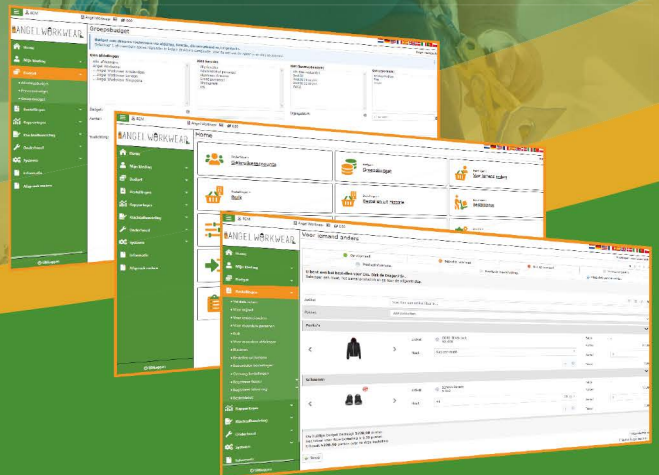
ANGEL WORKWEAR

Groepsbudget

Home

Mijn kleding

Budget

Bestellingen

Rapportages

Voorraadbeheer

Onderhoud

Systeem

Informatie

Afgemeld

ANGEL WORKWEAR

Home

Home

Budget

Bestellingen

Rapportages

Voorraadbeheer

Onderhoud

Systeem

Informatie

Afgemeld

Groepsbudget

Bulk

Voor iemand anders

Bestellingen

ANGEL WORKWEAR

Voor iemand anders

Home

Mijn kleding

Budget

Bestellingen

Rapportages

Voorraadbeheer

Onderhoud

Systeem

Informatie

Jacks

Schoenen